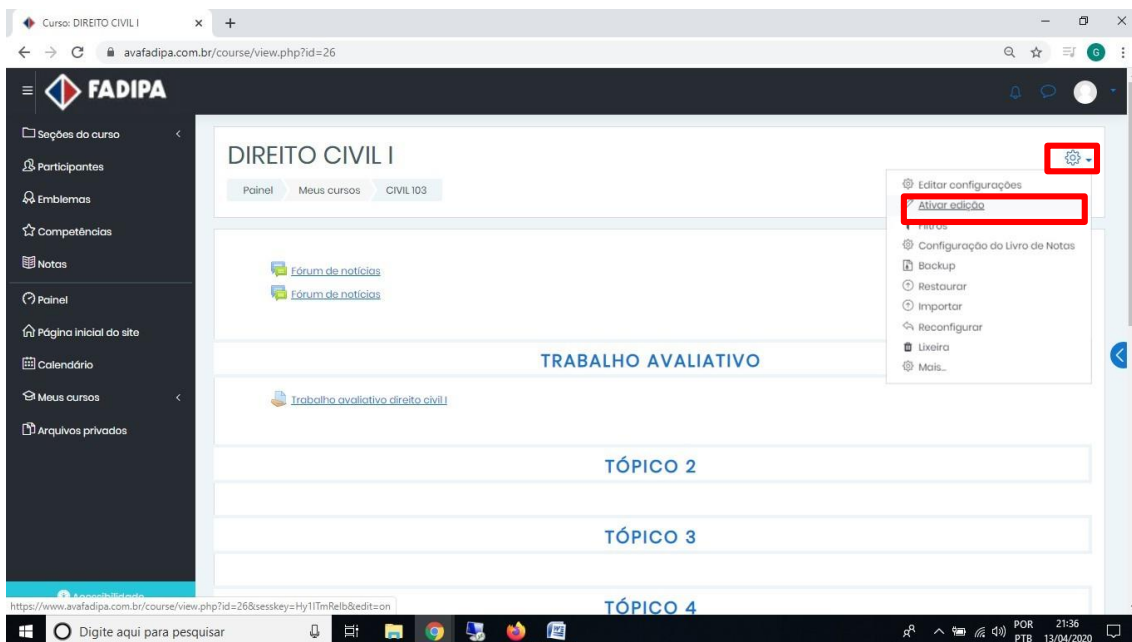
Curso: DIREITO CIVIL I
avafadipa.com.br/course/view.php?id=26

FADIPA

Seções do curso
Participantes
Emblemas
Competências
Notas
Painel
Página inicial do site
Calendário
Meus cursos
Arquivos privados

DIREITO CIVIL I
Painel
Meus cursos
CIVIL 103

Editar configurações
Ativar edição
Filtros
Configuração do Livro de Notas
Backup
Restaurar
Importar
Reconfigurar
Lixeira
Mais...

Fórum de notícias
Fórum de notícias

TRABALHO AVALIATIVO

Trabalho avaliativo direito civil I

TÓPICO 2

TÓPICO 3

TÓPICO 4

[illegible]
https://www.avafadipa.com.br/course/view.php?id=26&sesskey=Hy1ITmRelb&edit=on

Digite aqui para pesquisar
POR
PTB
21:36
13/04/2020